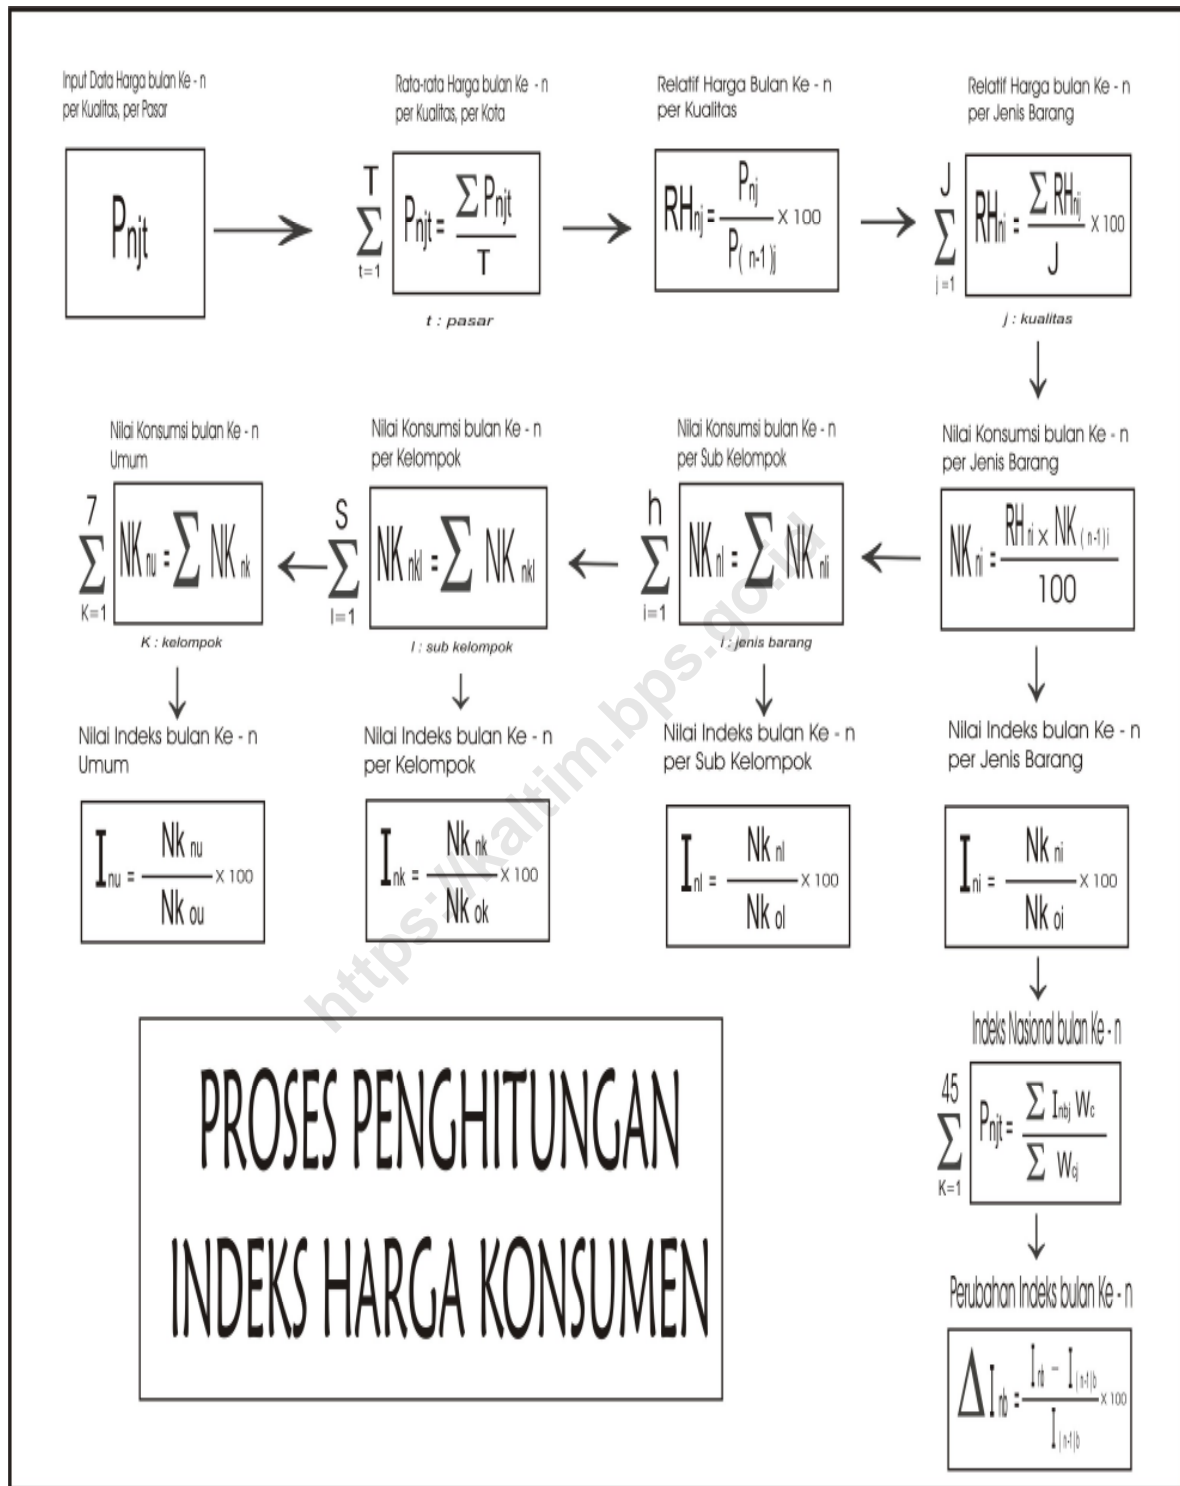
Input Data Harga bulan Ke - n per Kualitas, per Pasar

$P_{njt}$

Rata-rata Harga bulan Ke - n per Kualitas, per Kota

$\sum_{t=1}^{T} P_{njt} = \frac{\sum P_{njt}}{T}$

t : pasar

Relatif Harga Bulan Ke - n per Kualitas

$RH_{nj} = \frac{P_{nj}}{P_{(n-1)j}} \times 100$

Relatif Harga bulan Ke - n per Jenis Barang

$\sum_{j=1}^{J} RH_{ni} = \frac{\sum RH_{nj}}{J} \times 100$

j : kualitas

Nilai Konsumsi bulan Ke - n per Jenis Barang

$NK_{ni} = \frac{RH_{ni} \times NK_{(n-1)i}}{100}$

Nilai Konsumsi bulan Ke - n per Sub Kelompok

$\sum_{i=1}^{h} NK_{nl} = \sum NK_{ni}$

i : jenis barang

Nilai Konsumsi bulan Ke - n per Kelompok

$\sum_{l=1}^{S} NK_{nkl} = \sum NK_{nkl}$

l : sub kelompok

Nilai Konsumsi bulan Ke - n Umum

$\sum_{K=1}^{7} NK_{nu} = \sum NK_{nk}$

K : kelompok

Nilai Indeks bulan Ke - n Umum

$I_{nu} = \frac{Nk_{nu}}{Nk_{ou}} \times 100$

Nilai Indeks bulan Ke - n per Kelompok

$I_{nk} = \frac{Nk_{nk}}{Nk_{ok}} \times 100$

Nilai Indeks bulan Ke - n per Sub Kelompok

$I_{nl} = \frac{Nk_{nl}}{Nk_{ol}} \times 100$

Nilai Indeks bulan Ke - n per Jenis Barang

$I_{ni} = \frac{Nk_{ni}}{Nk_{oi}} \times 100$

Indeks Nasional bulan Ke - n

$\sum_{K=1}^{45} P_{njt} = \frac{\sum I_{nbj} W_c}{\sum W_{cj}}$

Perubahan Indeks bulan Ke - n

$\Delta I_{nb} = \frac{I_{nb} - I_{(n-1)b}}{I_{(n-1)b}} \times 100$

PROSES PENGHITUNGAN INDEKS HARGA KONSUMEN

https://kaltim.bps.go.id